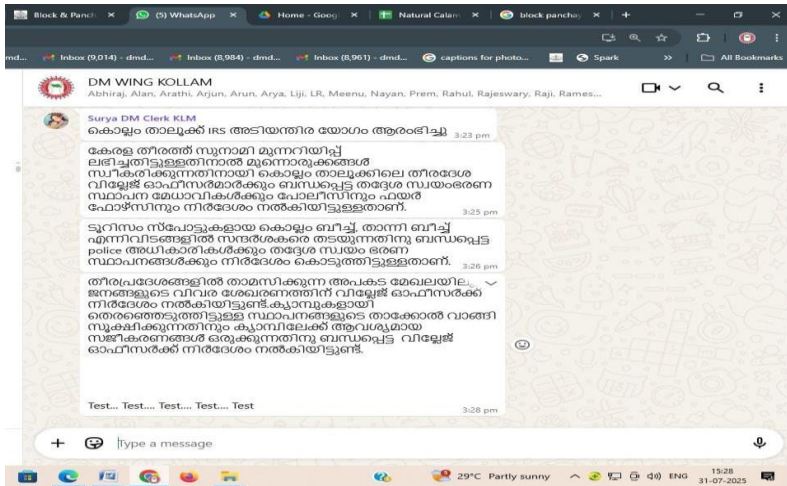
Block & Panch ×
(5) WhatsApp ×
Home - Goog ×
Natural Calam ×
block panchay ×
+

md... Inbox (9,014) - dmd... Inbox (8,984) - dmd... Inbox (8,961) - dmd... captions for photo... Spark » All Bookmarks

DM WING KOLLAM
Abhiraj, Alan, Arathi, Arjun, Arun, Arya, Liji, LR, Meenu, Nayan, Prem, Rahul, Rajeswary, Raji, Rames...

Surya DM Clerk KLM
കൊല്ലം താലൂക്ക് IRS അടിയന്തിര യോഗം ആരംഭിച്ചു 3:23 pm

കേരള തീരത്ത് സുനാമി മുന്നറിയിപ്പ് ലഭിച്ചതിട്ടുള്ളതിനാൽ മുന്നൊരുക്കങ്ങൾ സ്വീകരിക്കുന്നതിനായി കൊല്ലം താലൂക്കിലെ തീരദേശ വില്ലേജ് ഓഫീസർമാർക്കും ബന്ധപ്പെട്ട തദ്ദേശ സ്വയംഭരണ സ്ഥാപന മേധാവികൾക്കും പോലീസിനും ഫയർ ഫോഴ്സിനും നിർദേശം നൽകിയിട്ടുള്ളതാണ്. 3:25 pm

ടൂറിസം സ്പോട്ടുകളായ കൊല്ലം ബീച്ച്, താന്നി ബീച്ച് എന്നിവിടങ്ങളിൽ സന്ദർശകരെ തടയുന്നതിനു ബന്ധപ്പെട്ട police അധികാരികൾക്കും തദ്ദേശ സ്വയം ഭരണ സ്ഥാപനങ്ങൾക്കും നിർദേശം കൊടുത്തിട്ടുള്ളതാണ്. 3:26 pm

തീരപ്രദേശങ്ങളിൽ താമസിക്കുന്ന അപകട മേഖലയിലെ ജനങ്ങളുടെ വിവര ശേഖരണത്തിന് വില്ലേജ് ഓഫീസർക്ക് നിർദേശം നൽകിയിട്ടുണ്ട്.ക്യാമ്പുകളായി തെരഞ്ഞെടുത്തിട്ടുള്ള സ്ഥാപനങ്ങളുടെ താക്കോൽ വാങ്ങി സൂക്ഷിക്കുന്നതിനും ക്യാമ്പിലേക്ക് ആവശ്യമായ സജ്ജീകരണങ്ങൾ ഒരുക്കുന്നതിനു ബന്ധപ്പെട്ട വില്ലേജ് ഓഫീസർക്ക് നിർദേശം നൽകിയിട്ടുണ്ട്.

Test... Test.... Test.... Test.... Test 3:28 pm

Type a message

29°C Partly sunny ENG 15:28 31-07-2025